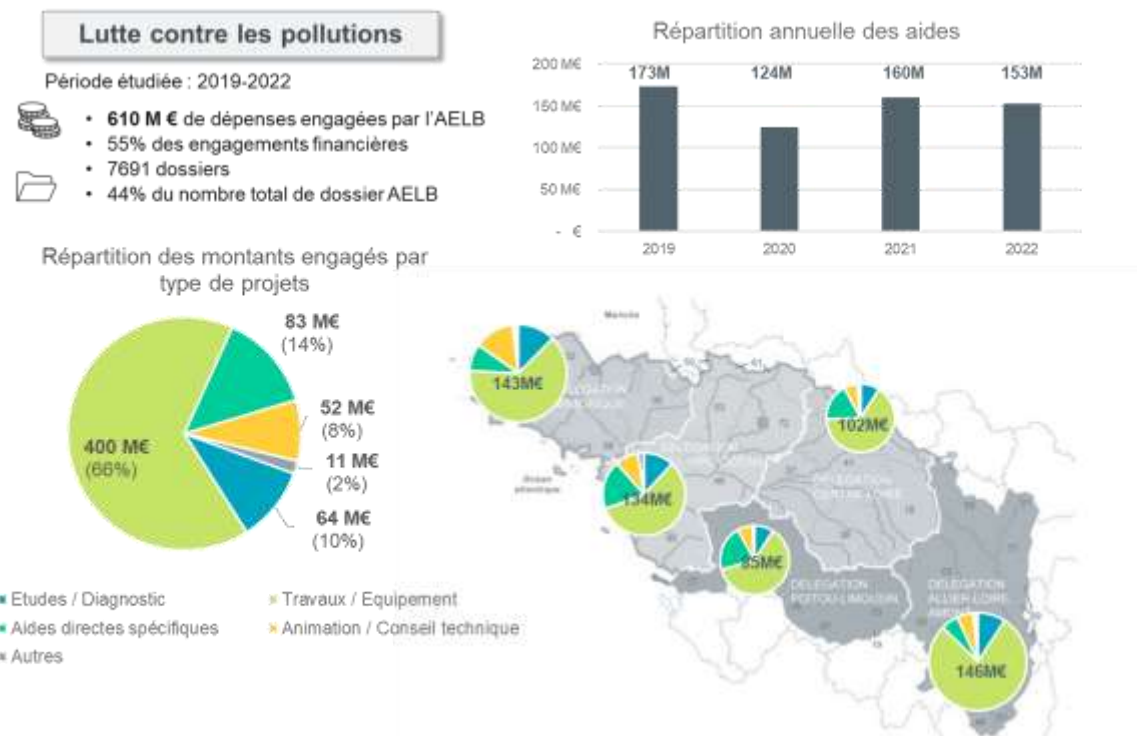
Lutte contre les pollutions

Période étudiée : 2019-2022

• **610 M €** de dépenses engagées par l'AELB
• 55% des engagements financières
• 7691 dossiers
• 44% du nombre total de dossier AELB

Répartition annuelle des aides

200 M€
150 M€
100 M€
50 M€
- €

173M 124M 160M 153M

2019 2020 2021 2022

Répartition des montants engagés par type de projets

400 M€ (66%)
83 M€ (14%)
52 M€ (8%)
11 M€ (2%)
64 M€ (10%)

Etudes / Diagnostic
Travaux / Equipement
Aides directes spécifiques
Animation / Conseil technique
Autres

Manche

Océan atlantique

DELEGATION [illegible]
143M€

DELEGATION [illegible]
134M€

102M€
DELEGATION CENTRE-LOIRE

85M€
DELEGATION POITOU-LIMOUSIN

DELEGATION ALLIER-LOIRE AMONT
146M€